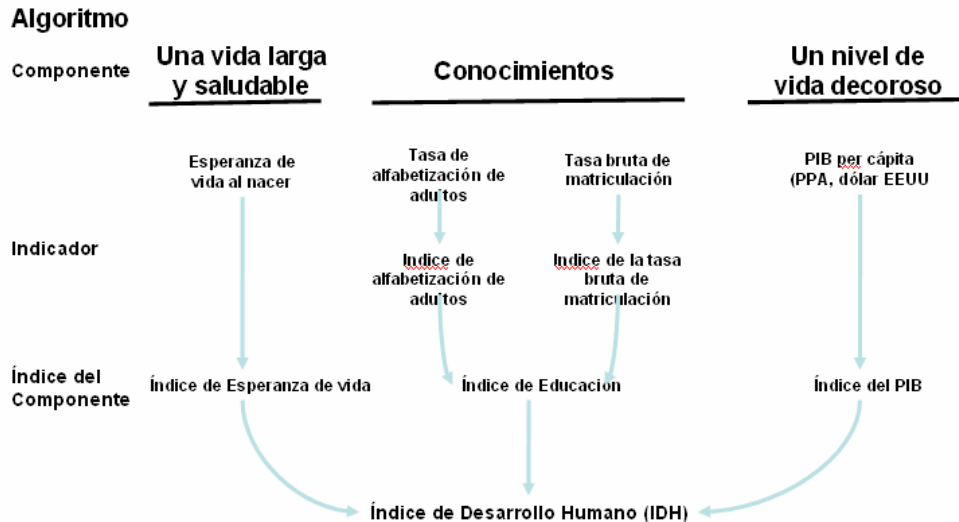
Algoritmo

Componente

Una vida larga y saludable

Conocimientos

Un nivel de vida decoroso

Esperanza de vida al nacer

Tasa de alfabetización de adultos

Tasa bruta de matriculación

PIB per cápita (PPA, dólar EEUU

Indicador

Indice de alfabetización de adultos

Indice de la tasa bruta de matriculación

Índice del Componente

Índice de Esperanza de vida

Índice de Educacion

Índice del PIB

Índice de Desarrollo Humano (IDH)